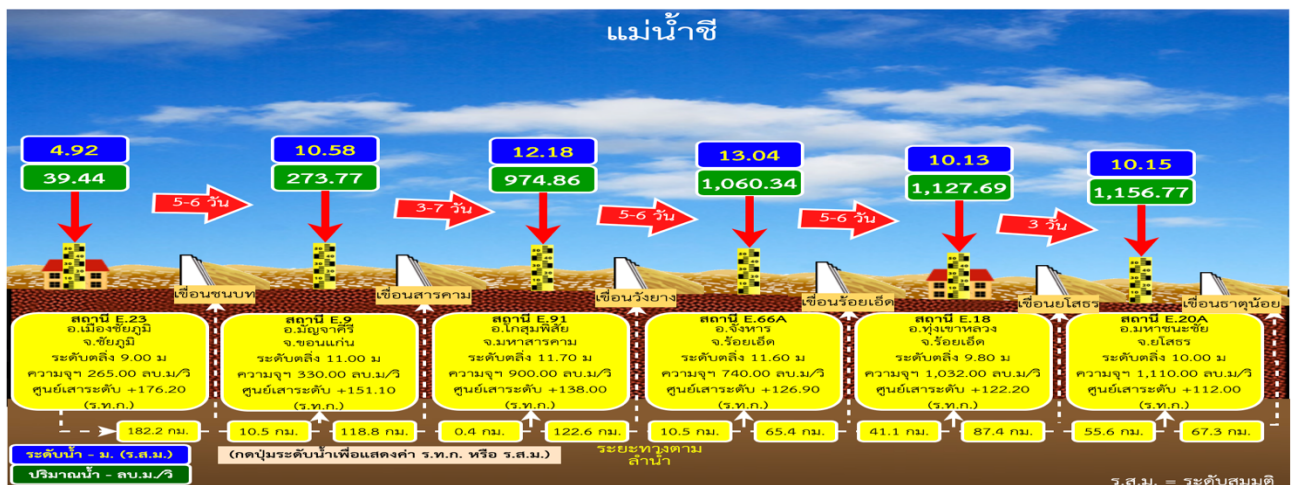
แม่น้ำชี

4.92
39.44

5-6 วัน

10.58
273.77

3-7 วัน

12.18
974.86

5-6 วัน

13.04
1,060.34

5-6 วัน

10.13
1,127.69

3 วัน

10.15
1,156.77

เขื่อนชนบท
เขื่อนสารคาม
เขื่อนวังยาง
เขื่อนร้อยเอ็ด
เขื่อนยโสธร
เขื่อนธาตุน้อย

สถานี E.23
อ.เมืองชัยภูมิ
จ.ชัยภูมิ
ระดับตลิ่ง 9.00 ม
ความจุฯ 265.00 ลบ.ม./วิ
ศูนย์เสาระดับ +176.20
(ร.ท.ก.)

สถานี E.9
อ.มัญจาคีรี
จ.ขอนแก่น
ระดับตลิ่ง 11.00 ม
ความจุฯ 330.00 ลบ.ม./วิ
ศูนย์เสาระดับ +151.10
(ร.ท.ก.)

สถานี E.91
อ.โกสุมพิสัย
จ.มหาสารคาม
ระดับตลิ่ง 11.70 ม
ความจุฯ 900.00 ลบ.ม./วิ
ศูนย์เสาระดับ +138.00
(ร.ท.ก.)

สถานี E.66A
อ.จังหาร
จ.ร้อยเอ็ด
ระดับตลิ่ง 11.60 ม
ความจุฯ 740.00 ลบ.ม./วิ
ศูนย์เสาระดับ +126.90
(ร.ท.ก.)

สถานี E.18
อ.ทุ่งเขาหลวง
จ.ร้อยเอ็ด
ระดับตลิ่ง 9.80 ม
ความจุฯ 1,032.00 ลบ.ม./วิ
ศูนย์เสาระดับ +122.20
(ร.ท.ก.)

สถานี E.20A
อ.มหาชนะชัย
จ.ยโสธร
ระดับตลิ่ง 10.00 ม
ความจุฯ 1,110.00 ลบ.ม./วิ
ศูนย์เสาระดับ +112.00
(ร.ท.ก.)

182.2 กม.
10.5 กม.
118.8 กม.
0.4 กม.
122.6 กม.
10.5 กม.
65.4 กม.
41.1 กม.
87.4 กม.
55.6 กม.
67.3 กม.

ระดับน้ำ - ม. (ร.ส.ม.)
ปริมาณน้ำ - ลบ.ม./วิ

(กดปุ่มระดับน้ำเพื่อแสดงค่า ร.ท.ก. หรือ ร.ส.ม.)

ระยะทางตามลำน้ำ

ร.ส.ม. = ระดับสมมติ